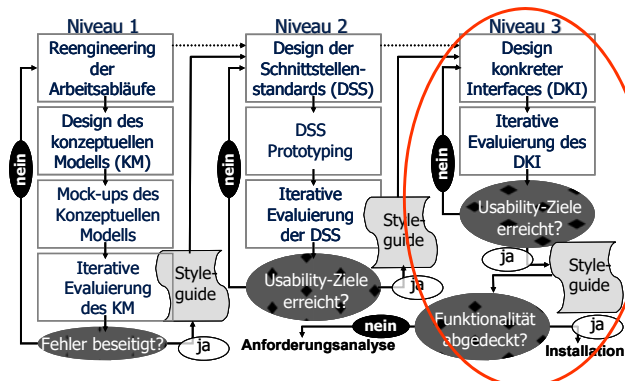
Niveau 1

Reengineering der Arbeitsabläufe

Design des konzeptuellen Modells (KM)

Mock-ups des Konzeptuellen Modells

Iterative Evaluierung des KM

Style-guide

nein

Fehler beseitigt?

ja

Niveau 2

Design der Schnittstellen-standards (DSS)

DSS Prototyping

Iterative Evaluierung der DSS

Style-guide

nein

Usability-Ziele erreicht?

ja

Niveau 3

Design konkreter Interfaces (DKI)

Iterative Evaluierung des DKI

nein

Usability-Ziele erreicht?

ja

Style-guide

nein

Anforderungsanalyse

Funktionalität abgedeckt?

ja

Installation